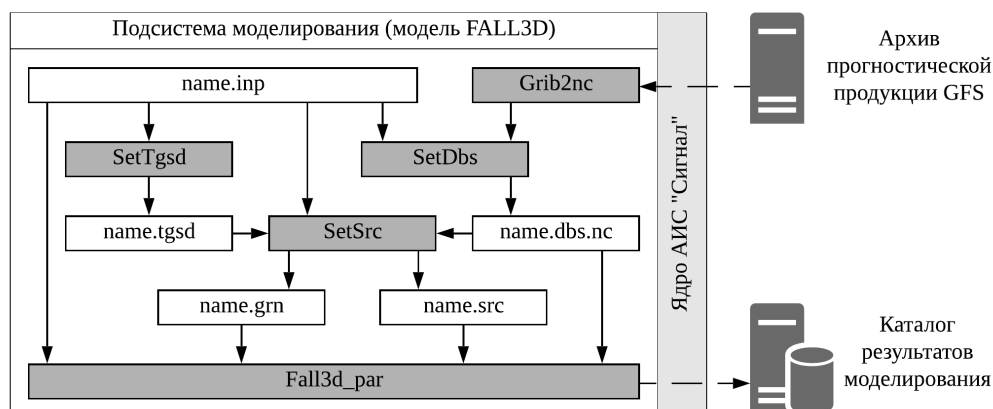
Подсистема моделирования (модель FALL3D)

name.inp

Grib2nc

SetTgsd

SetDbs

name.tgsd

SetSrc

name.dbs.nc

name.grn

name.src

Fall3d_par

Ядро АИС "Сигнал"

Архив прогностической продукции GFS

Каталог результатов моделирования